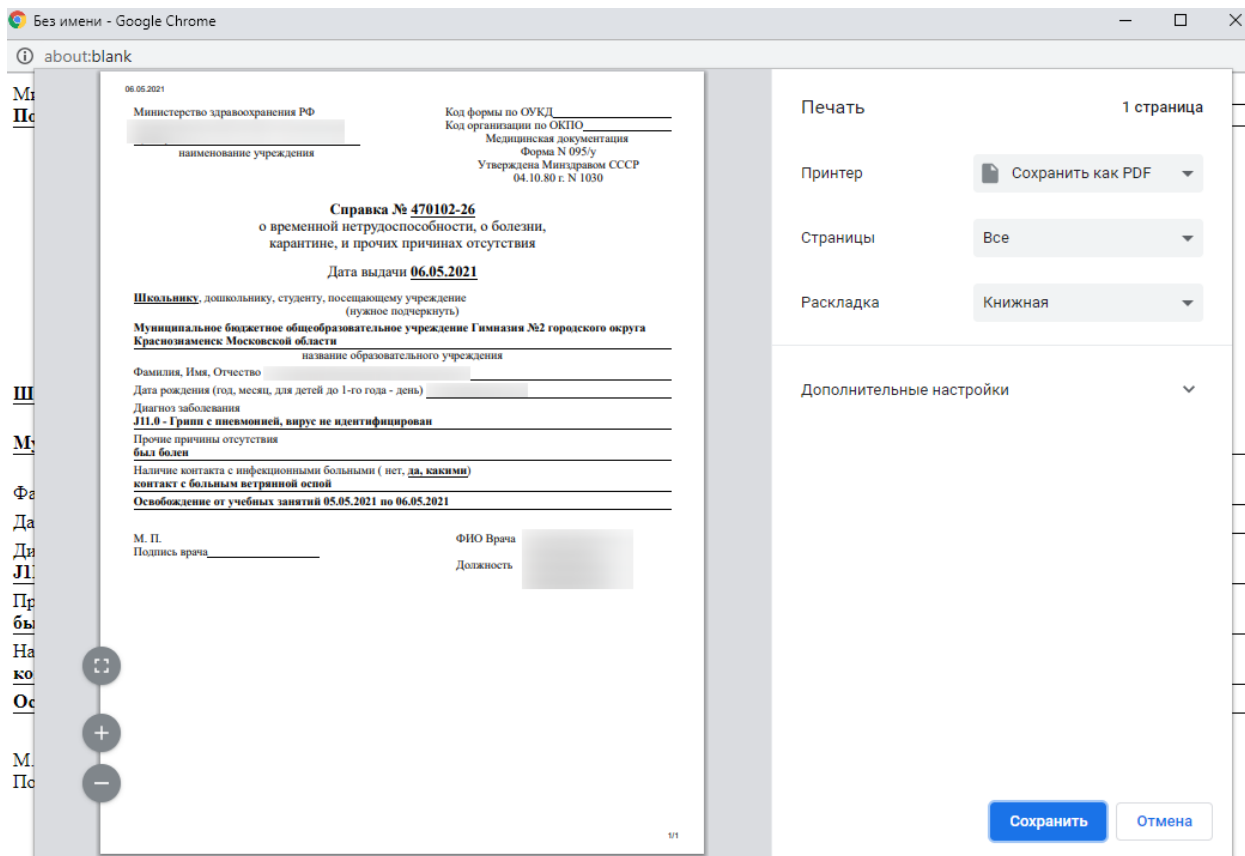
Без имени - Google Chrome

about:blank

06.05.2021

Министерство здравоохранения РФ

наименование учреждения

Код формы по ОУКД
Код организации по ОКПО
Медицинская документация
Форма N 095/у
Утверждена Минздравом СССР
04.10.80 г. N 1030

Справка № 470102-26
о временной нетрудоспособности, о болезни, карантине, и прочих причинах отсутствия

Дата выдачи 06.05.2021

Школьнику, дошкольнику, студенту, посещающему учреждение
(нужное подчеркнуть)

Муниципальное бюджетное общеобразовательное учреждение Гимназия №2 городского округа Краснознаменск Московской области
название образовательного учреждения

Фамилия, Имя, Отчество

Дата рождения (год, месяц, для детей до 1-го года - день)

Диагноз заболевания
J11.0 - Грипп с пневмонией, вирус не идентифицирован

Прочие причины отсутствия
был болен

Наличие контакта с инфекционными больными ( нет, да, какими)
контакт с больным ветряной оспой

Освобождение от учебных занятий 05.05.2021 по 06.05.2021

М. П.
Подпись врача

ФИО Врача

Должность

1/1

Печать

1 страница

Принтер

Сохранить как PDF

Страницы

Все

Раскладка

Книжная

Дополнительные настройки

Сохранить

Отмена